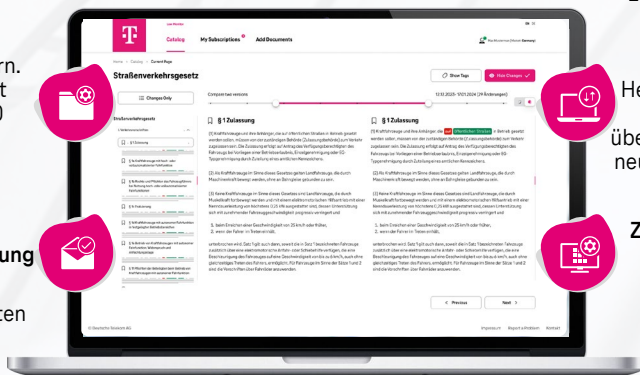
rn.
t

He
übe
neu

ung

zen

Z

Catalog
My Subscriptions
Add Documents

Home > Catalog > Current Page

Straßenverkehrsgesetz

Show Tags
New Changes

Changes Only

Compare two versions

§ 1 Zulassung

§ 1 Zulassung

(1) Kraftfahrzeuge und ihre Anhänger, die auf öffentlichen Straßen in Betrieb gesetzt werden sollen, müssen von der zuständigen Behörde (Zulassungsbehörde) zum Verkehr zugelassen sein. Die Zulassung erfolgt auf Antrag des Verfügungsberechtigten des Fahrzeugs bei Vorliegen einer Betriebserlaubnis, Einzelgenehmigung oder EG-Typgenehmigung durch Zuteilung eines amtlichen Kennzeichens.

(1) Kraftfahrzeuge und ihre Anhänger, die öffentlichen Straßen in Betrieb gesetzt werden sollen, müssen von der zuständigen Behörde (Zulassungsbehörde) zum Verkehr zugelassen sein. Die Zulassung erfolgt auf Antrag des Verfügungsberechtigten des Fahrzeugs bei Vorliegen einer Betriebserlaubnis, Einzelgenehmigung oder EG-Typgenehmigung durch Zuteilung eines amtlichen Kennzeichens.

(2) Als Kraftfahrzeuge im Sinne dieses Gesetzes gelten Landfahrzeuge, die durch Maschinenkraft bewegt werden, ohne an Bahngleise gebunden zu sein.

(3) Keine Kraftfahrzeuge im Sinne dieses Gesetzes sind Landfahrzeuge, die durch Muskelkraft fortbewegt werden und mit einem elektromotorischen Hilfsantrieb mit einer Nenndauerleistung von höchstens 0,25 kW ausgestattet sind, dessen Unterstützung sich mit zunehmender Fahrzeuggeschwindigkeit progressiv verringert und

1. beim Erreichen einer Geschwindigkeit von 25 km/h oder früher,
2. wenn der Fahrer im Treten einhält,

unterbrochen wird. Satz 1 gilt auch dann, soweit die in Satz 1 bezeichneten Fahrzeuge zusätzlich über eine elektromotorische Anfahr- oder Schiebehilfe verfügen, die eine Beschleunigung des Fahrzeuges auf eine Geschwindigkeit von bis zu 6 km/h, auch ohne gleichzeitiges Treten des Fahrers, ermöglicht. Für Fahrzeuge im Sinne der Sätze 1 und 2 sind die Vorschriften über Fahrräder anzuwenden.

Previous
Next

© Deutsche Telekom AG
Impressum
Report a Problem
Kontakt